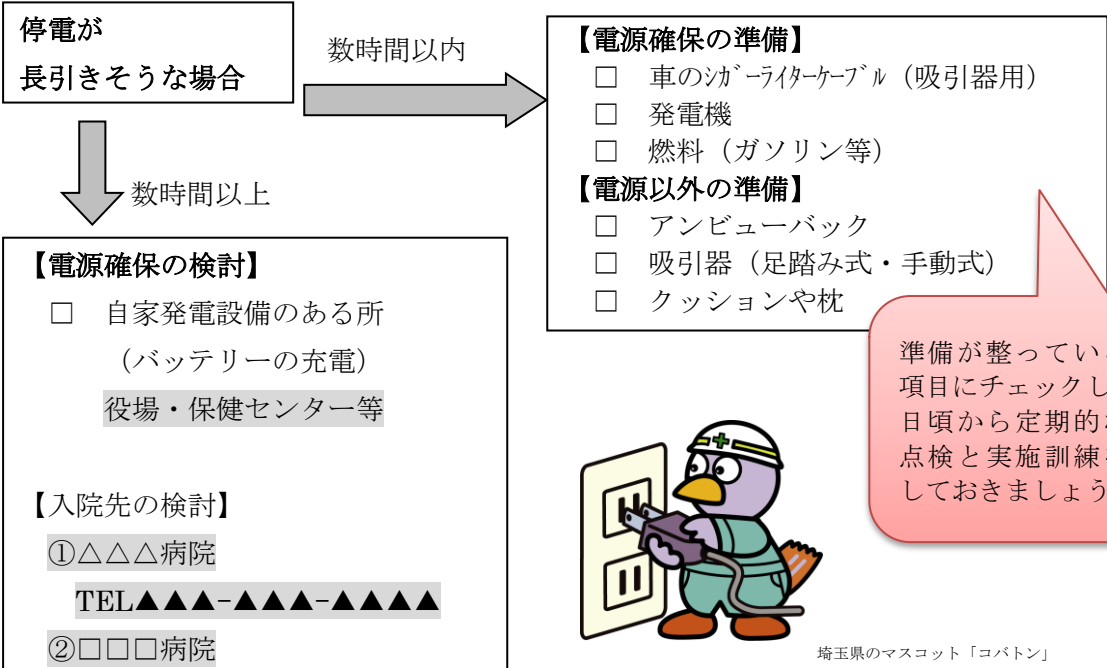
停電が
長引きそうな場合

数時間以内

【電源確保の準備】
□ 車のシガーライターケーブル（吸引器用）
□ 発電機
□ 燃料（ガソリン等）
【電源以外の準備】
□ アンビューバック
□ 吸引器（足踏み式・手動式）
□ クッションや枕

数時間以上

【電源確保の検討】
□ 自家発電設備のある所
（バッテリーの充電）
役場・保健センター等

【入院先の検討】
①△△△病院
TEL▲▲▲-▲▲▲-▲▲▲▲
②□□□病院

準備が整ってい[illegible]
項目にチェックし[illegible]
日頃から定期的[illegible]
点検と実施訓練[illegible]
しておきましょう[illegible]

埼玉県のマスコット「コバトン」